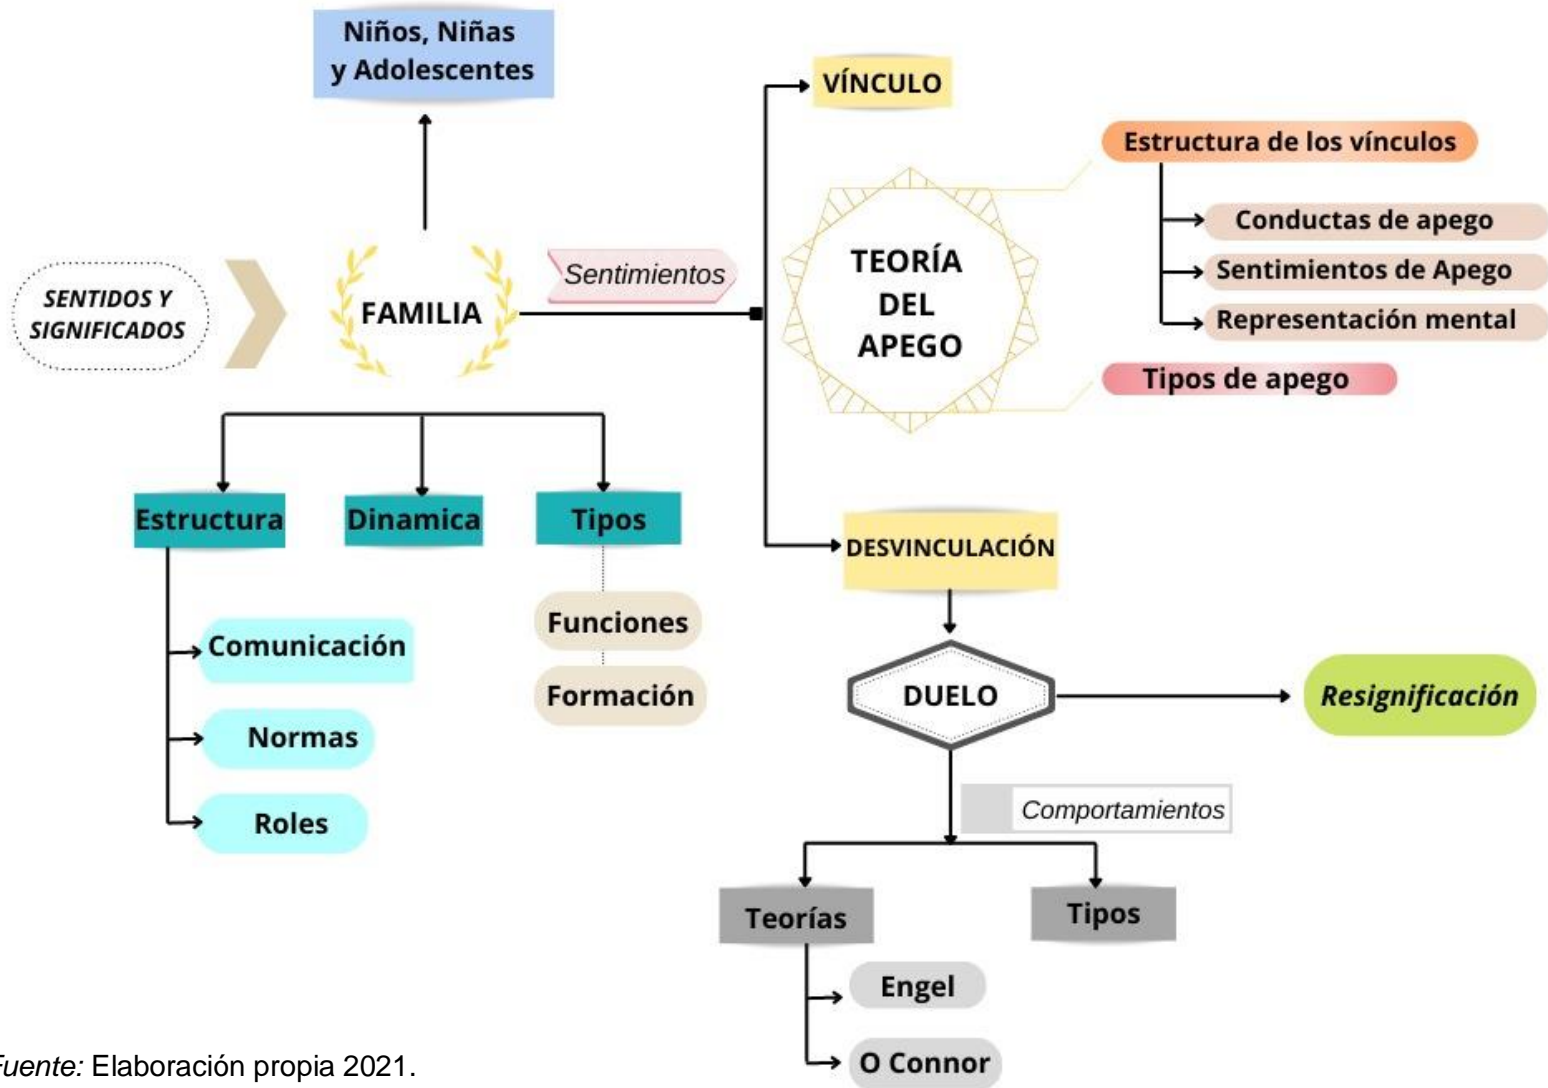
Niños, Niñas y Adolescentes

VÍNCULO

Estructura de los vínculos

Conductas de apego

Sentimientos de Apego

Representación mental

Tipos de apego

TEORÍA DEL APEGO

SENTIDOS Y SIGNIFICADOS

FAMILIA

Sentimientos

Estructura

Dinamica

Tipos

Comunicación

Normas

Roles

Funciones

Formación

DESVINCULACIÓN

DUELO

Resignificación

Comportamientos

Teorías

Tipos

Engel

O Connor

Fuente: Elaboración propia 2021.